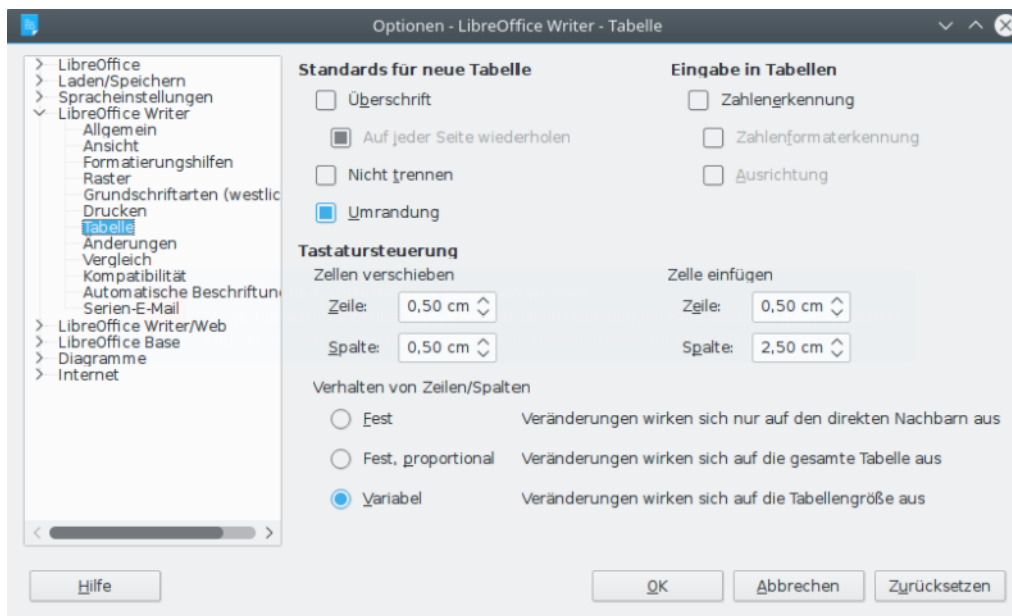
Optionen - LibreOffice Writer - Tabelle

LibreOffice
Laden/Speichern
Spracheinstellungen
LibreOffice Writer
Allgemein
Ansicht
Formatierungshilfen
Raster
Grundschriftarten (westlic
Drucken
Tabelle
Änderungen
Vergleich
Kompatibilität
Automatische Beschriftun
Serien-E-Mail
LibreOffice Writer/Web
LibreOffice Base
Diagramme
Internet

Standards für neue Tabelle
Überschrift
Auf jeder Seite wiederholen
Nicht trennen
Umrandung

Eingabe in Tabellen
Zahlenerkennung
Zahlenformaterkennung
Ausrichtung

Tastatursteuerung
Zellen verschieben
Zeile: 0,50 cm
Spalte: 0,50 cm

Zelle einfügen
Zeile: 0,50 cm
Spalte: 2,50 cm

Verhalten von Zeilen/Spalten
Fest Veränderungen wirken sich nur auf den direkten Nachbarn aus
Fest, proportional Veränderungen wirken sich auf die gesamte Tabelle aus
Variabel Veränderungen wirken sich auf die Tabellengröße aus

Hilfe
OK
Abbrechen
Zurücksetzen